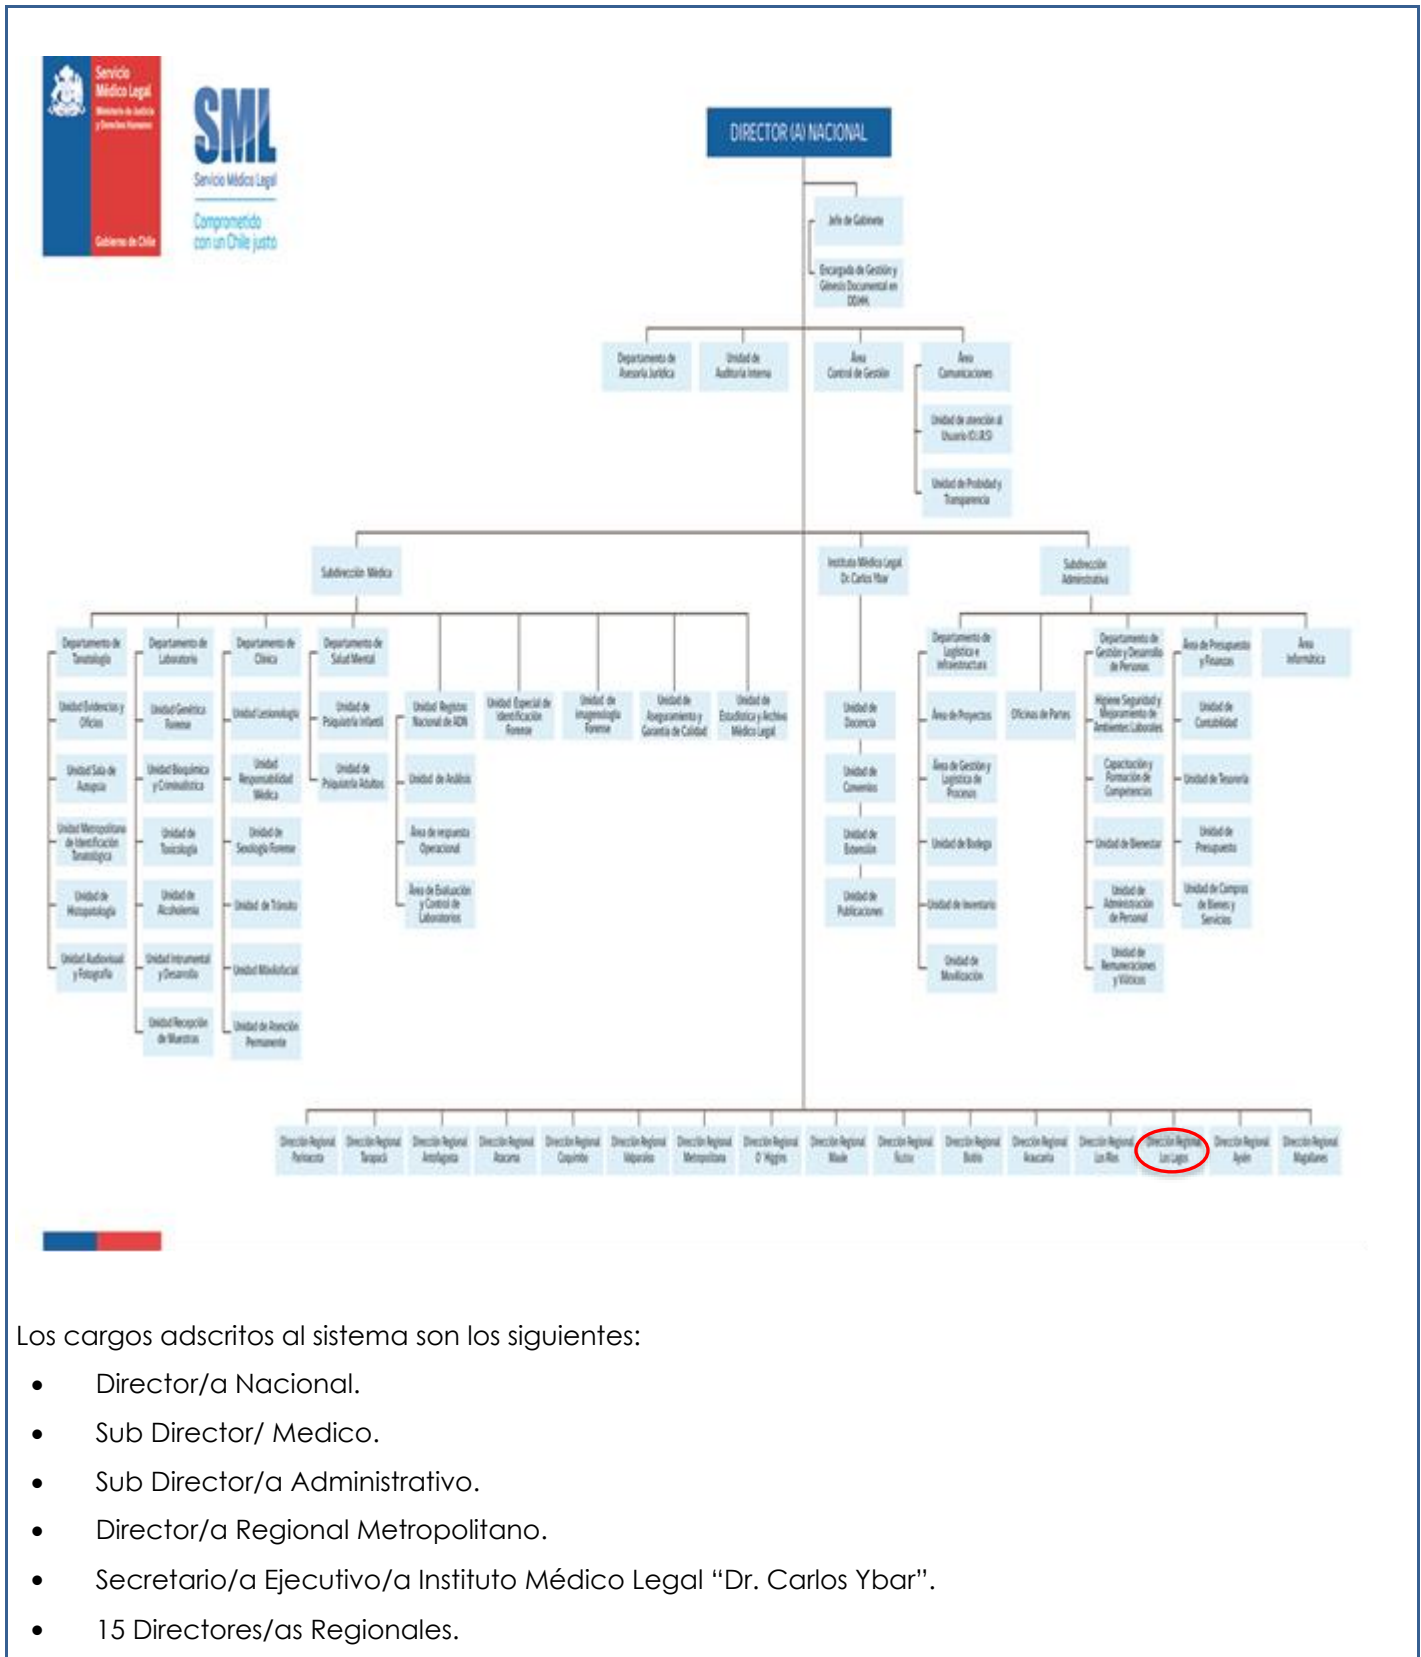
Servicio Médico Legal
Ministerio de Justicia y Derechos Humanos
Gobierno de Chile

SML
Servicio Médico Legal
Comprometido con un Chile justo

DIRECTOR (A) NACIONAL

Jefe de Gabinete
Encargada de Gestión y Génesis Documental en DDHH

Departamento de Asesoría Jurídica
Unidad de Auditoría Interna
Área Control de Gestión
Área Comunicaciones
Unidad de atención al Usuario (OIRS)
Unidad de Probidad y Transparencia

Subdirección Médica
Instituto Médico Legal Dr. Carlos Ybar
Subdirección Administrativa

Departamento de Tanatología
Unidad Evidencias y Oficios
Unidad Sala de Autopsia
Unidad Metropolitana de Identificación Tanatológica
Unidad de Histopatología
Unidad Audiovisual y Fotografía

Departamento de Laboratorio
Unidad Genética Forense
Unidad Bioquímica y Criminalística
Unidad de Toxicología
Unidad de Alcoholemia
Unidad Instrumental y Desarrollo
Unidad Recepción de Muestras

Departamento de Clínica
Unidad Lesionología
Unidad Responsabilidad Médica
Unidad de Sexología Forense
Unidad de Tránsito
Unidad Maxilofacial
Unidad de Atención Permanente

Departamento de Salud Mental
Unidad de Psiquiatría Infantil
Unidad de Psiquiatría Adultos

Unidad Registro Nacional de ADN
Unidad de Análisis
Área de respuesta Operacional
Área de Evaluación y Control de Laboratorios

Unidad Especial de Identificación Forense
Unidad de Imagenología Forense
Unidad de Aseguramiento y Garantía de Calidad
Unidad de Estadística y Archivo Médico Legal

Unidad de Docencia
Unidad de Convenios
Unidad de Extensión
Unidad de Publicaciones

Departamento de Logística e Infraestructura
Área de Proyectos
Área de Gestión y Logística de Procesos
Unidad de Bodega
Unidad de Inventario
Unidad de Movilización

Oficina de Partes

Departamento de Gestión y Desarrollo de Personas
Higiene Seguridad y Mejoramiento de Ambientes Laborales
Capacitación y Formación de Competencias
Unidad de Bienestar
Unidad de Administración de Personal
Unidad de Remuneraciones y Viáticos

Área de Presupuesto y Finanzas
Unidad de Contabilidad
Unidad de Tesorería
Unidad de Presupuesto
Unidad de Compras de Bienes y Servicios

Área Informática

Dirección Regional Parinacota
Dirección Regional Tarapacá
Dirección Regional Antofagasta
Dirección Regional Atacama
Dirección Regional Coquimbo
Dirección Regional Valparaíso
Dirección Regional Metropolitana
Dirección Regional O'Higgins
Dirección Regional Maule
Dirección Regional Ñuble
Dirección Regional Biobío
Dirección Regional Araucanía
Dirección Regional Los Ríos
Dirección Regional Los Lagos
Dirección Regional Aysén
Dirección Regional Magallanes

Los cargos adscritos al sistema son los siguientes:
• Director/a Nacional.
• Sub Director/ Medico.
• Sub Director/a Administrativo.
• Director/a Regional Metropolitano.
• Secretario/a Ejecutivo/a Instituto Médico Legal “Dr. Carlos Ybar”.
• 15 Directores/as Regionales.